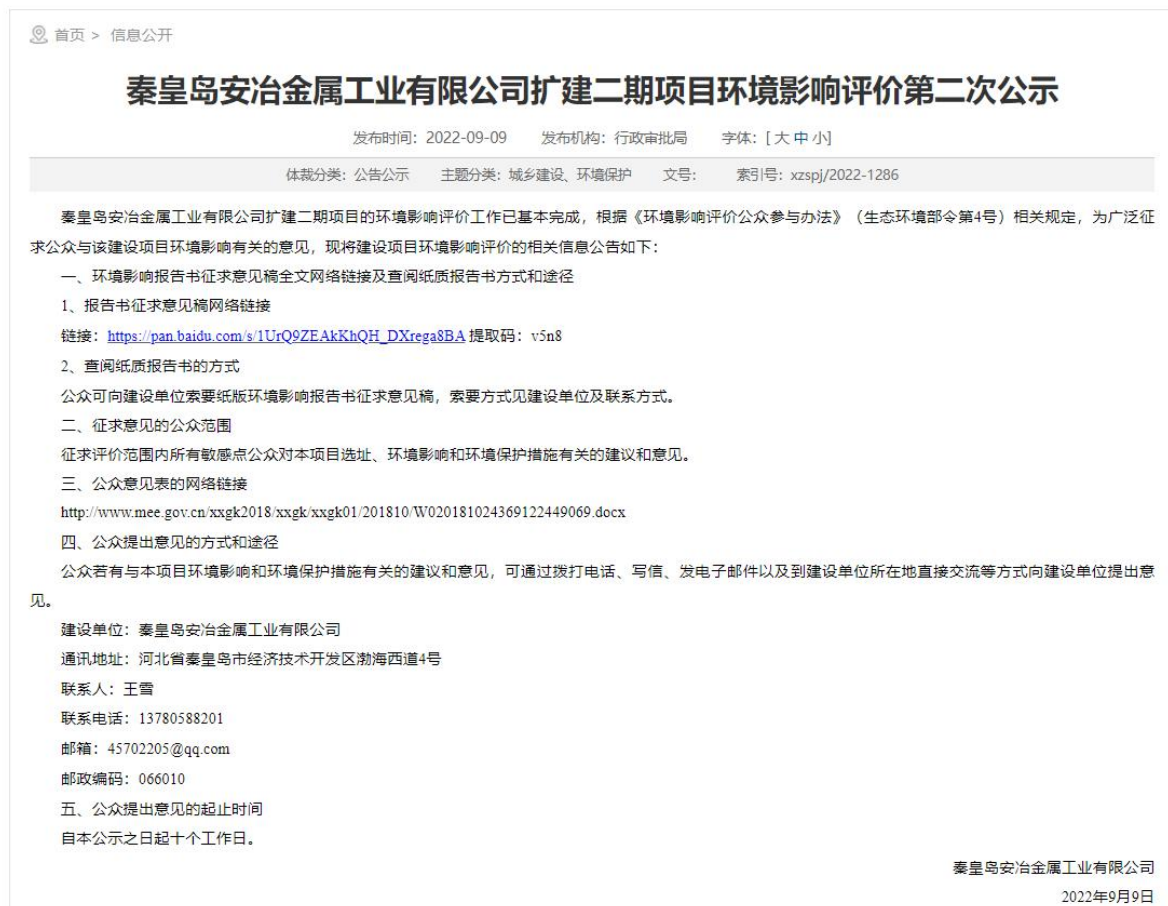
首页 > 信息公开

秦皇岛安冶金属工业有限公司扩建二期项目环境影响评价第二次公示

发布时间：2022-09-09 发布机构：行政审批局 字体：[ 大 中 小]

体裁分类：公告公示 主题分类：城乡建设、环境保护 文号： 索引号：xzspj/2022-1286

秦皇岛安冶金属工业有限公司扩建二期项目的环境影响评价工作已基本完成，根据《环境影响评价公众参与办法》（生态环境部令第4号）相关规定，为广泛征求公众与该建设项目环境影响有关的意见，现将建设项目环境影响评价的相关信息公告如下：

一、环境影响报告书征求意见稿全文网络链接及查阅纸质报告书方式和途径

1、报告书征求意见稿网络链接

链接：https://pan.baidu.com/s/1UrQ9ZEAkKhQH_DXrega8BA 提取码：v5n8

2、查阅纸质报告书的方式

公众可向建设单位索要纸版环境影响报告书征求意见稿，索要方式见建设单位及联系方式。

二、征求意见的公众范围

征求评价范围内所有敏感点公众对本项目选址、环境影响和环境保护措施有关的建议和意见。

三、公众意见表的网络链接

http://www.mee.gov.cn/xxgk2018/xxgk/xxgk01/201810/W020181024369122449069.docx

四、公众提出意见的方式和途径

公众若有与本项目环境影响和环境保护措施有关的建议和意见，可通过拨打电话、写信、发电子邮件以及到建设单位所在地直接交流等方式向建设单位提出意见。

建设单位：秦皇岛安冶金属工业有限公司

通讯地址：河北省秦皇岛市经济技术开发区渤海西道4号

联系人：王雪

联系电话：13780588201

邮箱：45702205@qq.com

邮政编码：066010

五、公众提出意见的起止时间

自本公示之日起十个工作日。

秦皇岛安冶金属工业有限公司

2022年9月9日